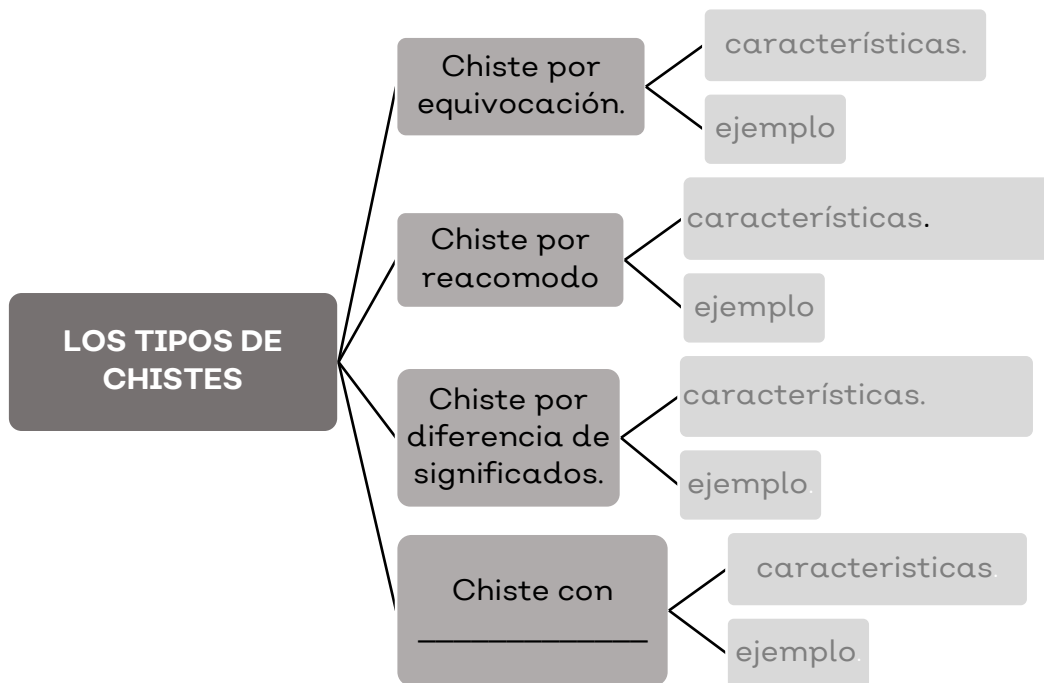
LOS TIPOS DE CHISTES

Chiste por equivocación.

características.

ejemplo

Chiste por reacomodo

características.

ejemplo

Chiste por diferencia de significados.

características.

ejemplo.

Chiste con ______________

caracteristicas.

ejemplo.